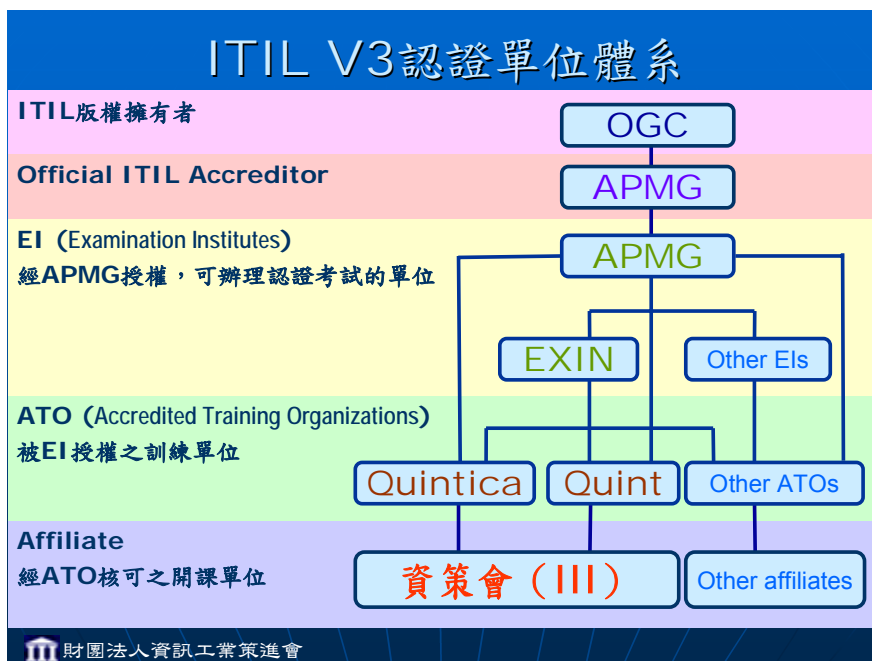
ITIL V3認證單位體系

ITIL版權擁有者

OGC

Official ITIL Accreditor

APMG

EI (Examination Institutes)
經APMG授權，可辦理認證考試的單位

APMG

EXIN

Other EIs

ATO (Accredited Training Organizations)
被EI授權之訓練單位

Quintica

Quint

Other ATOs

Affiliate
經ATO核可之開課單位

資策會（III）

Other affiliates

財團法人資訊工業策進會